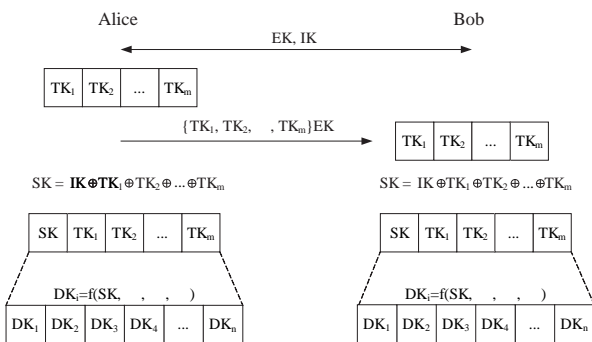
Alice

Bob

EK, IK

| $TK_1$ | $TK_2$ | ... | $TK_m$ |
|---|---|---|---|

$\{TK_1, TK_2, \quad, TK_m\}EK$

| $TK_1$ | $TK_2$ | ... | $TK_m$ |
|---|---|---|---|

$SK = \mathbf{IK \oplus TK_1} \oplus TK_2 \oplus ... \oplus TK_m$

$SK = IK \oplus TK_1 \oplus TK_2 \oplus ... \oplus TK_m$

| SK | $TK_1$ | $TK_2$ | ... | $TK_m$ |
|---|---|---|---|---|

| SK | $TK_1$ | $TK_2$ | ... | $TK_m$ |
|---|---|---|---|---|

$DK_i=f(SK, \quad, \quad, \quad)$

| $DK_1$ | $DK_2$ | $DK_3$ | $DK_4$ | ... | $DK_n$ |
|---|---|---|---|---|---|

$DK_i=f(SK, \quad, \quad, \quad)$

| $DK_1$ | $DK_2$ | $DK_3$ | $DK_4$ | ... | $DK_n$ |
|---|---|---|---|---|---|